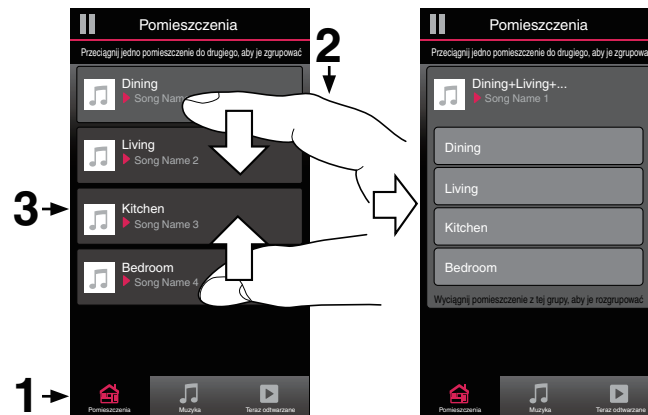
Pomieszczenia

Przeciągnij jedno pomieszczenie do drugiego, aby je zgrupować

Dining
Song Name

Living
Song Name 2

Kitchen
Song Name 3

Bedroom
Song Name 4

2

3

1

Pomieszczenia
Muzyka
Teraz odtwarzane

Pomieszczenia

Przeciągnij jedno pomieszczenie do drugiego, aby je zgrupowa

Dining+Living+...
Song Name 1

Dining
Living
Kitchen
Bedroom

Wyciągnij pomieszczenie z tej grupy, aby je rozgrupować

Pomieszczenia
Muzyka
Teraz odtwarzane